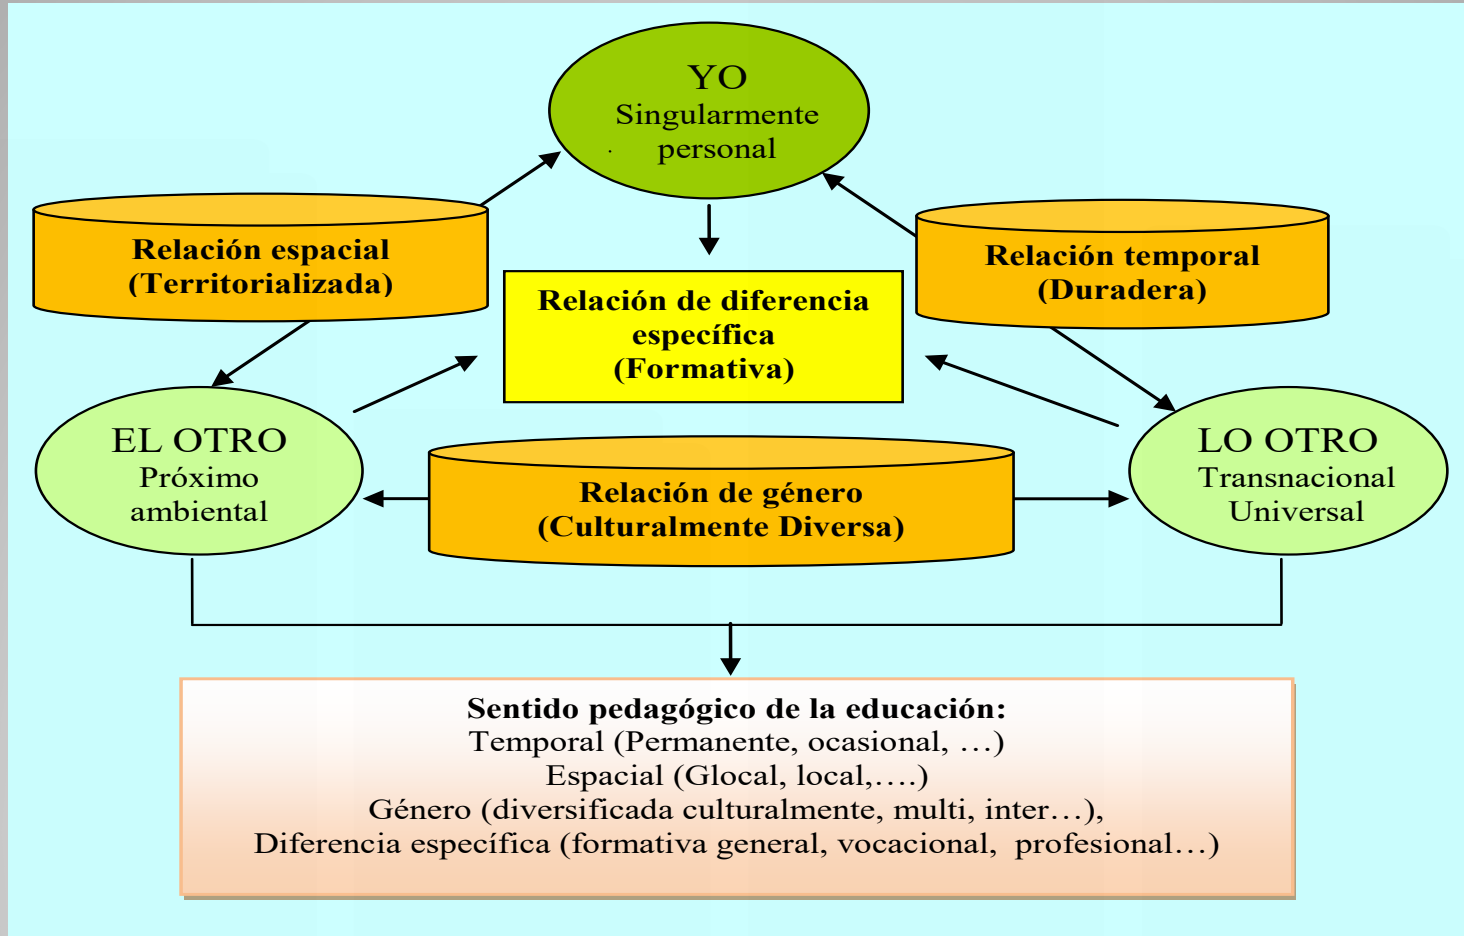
YO
Singularmente personal

Relación espacial
(Territorializada)

Relación de diferencia específica
(Formativa)

Relación temporal
(Duradera)

EL OTRO
Próximo ambiental

LO OTRO
Transnacional Universal

Relación de género
(Culturalmente Diversa)

Sentido pedagógico de la educación:
Temporal (Permanente, ocasional, ...)
Espacial (Glocal, local,....)
Género (diversificada culturalmente, multi, inter...),
Diferencia específica (formativa general, vocacional, profesional...)